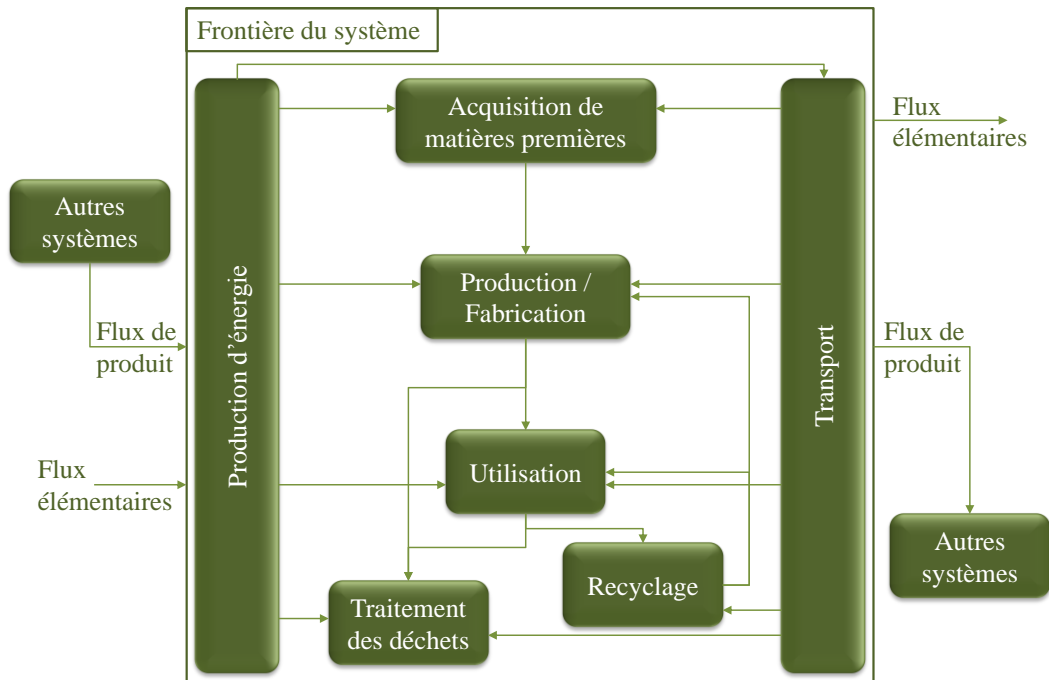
Frontière du système

Autres systèmes

Flux de produit

Flux élémentaires

Production d'énergie

Acquisition de matières premières

Production / Fabrication

Utilisation

Recyclage

Traitement des déchets

Transport

Flux élémentaires

Flux de produit

Autres systèmes